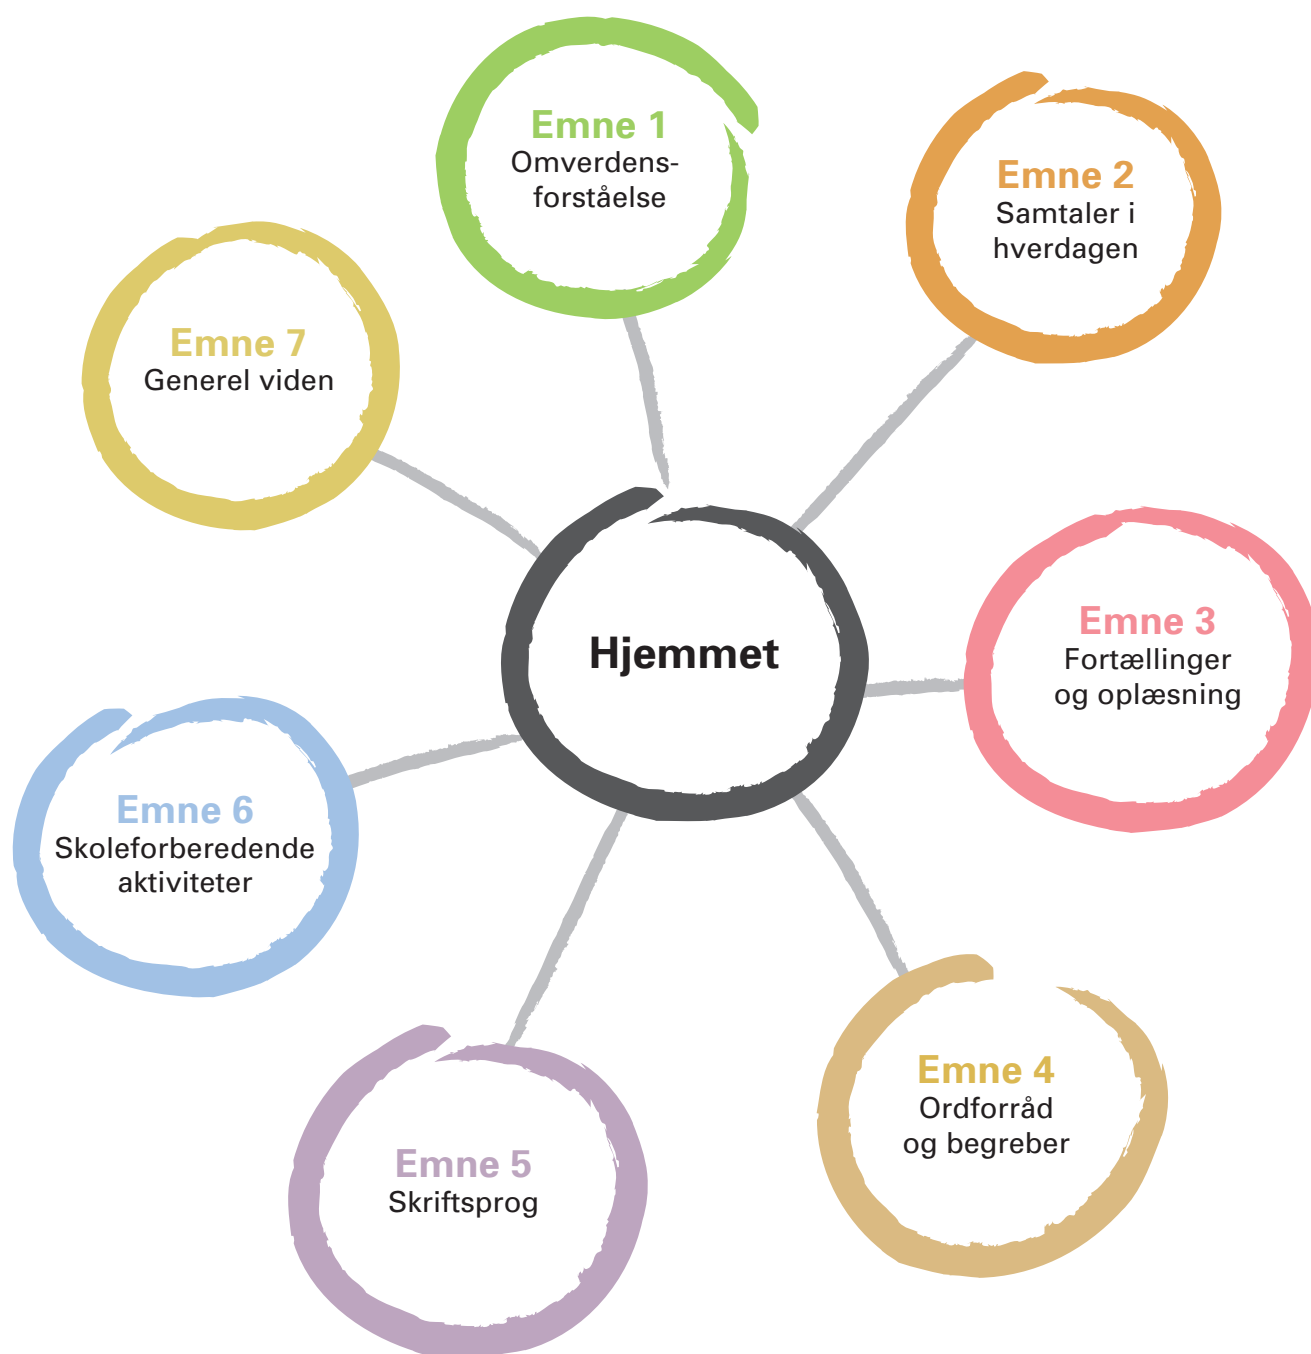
Emne 1
Omverdensforståelse

Emne 2
Samtaler i hverdagen

Emne 7
Generel viden

Hjemmet

Emne 3
Fortællinger og oplæsning

Emne 6
Skoleforberedende aktiviteter

Emne 4
Ordforråd og begreber

Emne 5
Skriftsprog